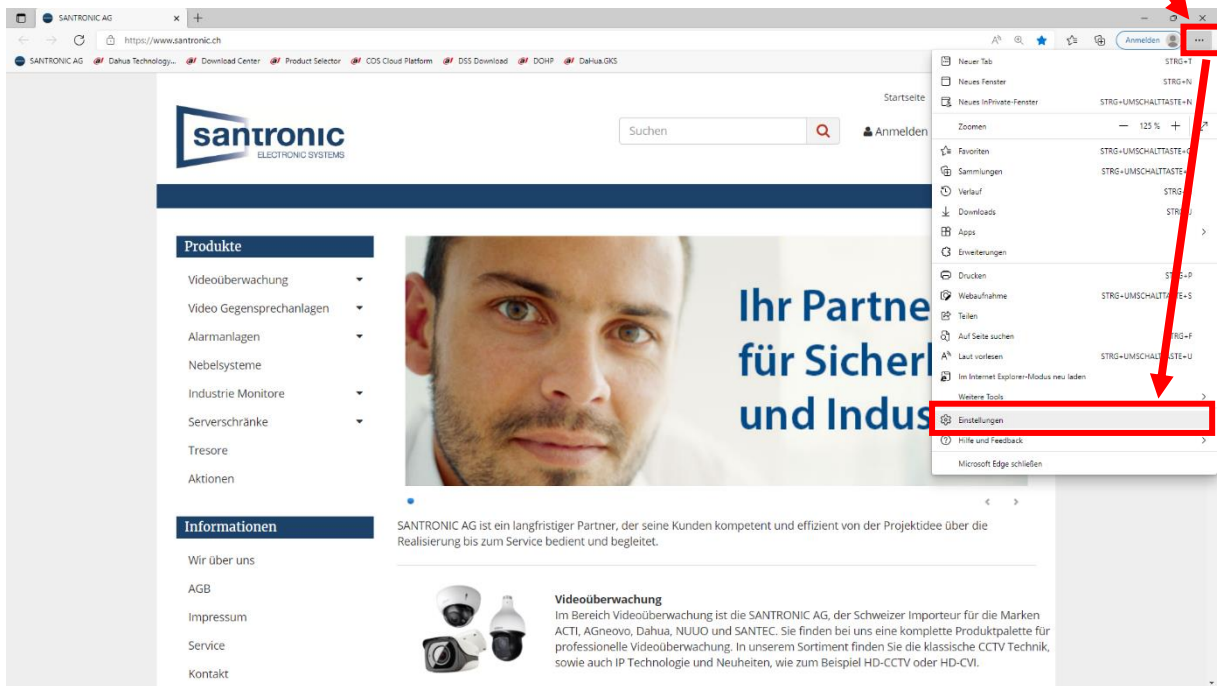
SANTRONIC AG ×

https://www.santronic.ch

Anmelden

SANTRONIC AG Dahua Technology... Download Center Product Selector COS Cloud Platform DSS Download DOHP DaHua.GKS

santronic
ELECTRONIC SYSTEMS

Startseite

Suchen

Anmelden

Produkte

Videoüberwachung

Video Gegensprechanlagen

Alarmanlagen

Nebelsysteme

Industrie Monitore

Serverschränke

Tresore

Aktionen

Ihr Partne
für Sicherl
und Indus

Informationen

Wir über uns

AGB

Impressum

Service

Kontakt

SANTRONIC AG ist ein langfristiger Partner, der seine Kunden kompetent und effizient von der Projektidee über die Realisierung bis zum Service bedient und begleitet.

Videoüberwachung
Im Bereich Videoüberwachung ist die SANTRONIC AG, der Schweizer Importeur für die Marken ACTI, AGneovo, Dahua, NUUO und SANTEC. Sie finden bei uns eine komplette Produktpalette für professionelle Videoüberwachung. In unserem Sortiment finden Sie die klassische CCTV Technik, sowie auch IP Technologie und Neuheiten, wie zum Beispiel HD-CCTV oder HD-CVI.

Neuer Tab STRG+T
Neues Fenster STRG+N
Neues InPrivate-Fenster STRG+UMSCHALTTASTE+N
Zoomen — 125 % +
Favoriten STRG+UMSCHALTTASTE+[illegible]
Sammlungen STRG+UMSCHALTTASTE+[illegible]
Verlauf STRG+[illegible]
Downloads STR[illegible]
Apps
Erweiterungen
Drucken ST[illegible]+P
Webaufnahme STRG+UMSCHALTTA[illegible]E+S
Teilen
Auf Seite suchen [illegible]RG+F
Laut vorlesen STRG+UMSCHALT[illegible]STE+U
Im Internet Explorer-Modus neu laden
Weitere Tools
Einstellungen
Hilfe und Feedback
Microsoft Edge schließen